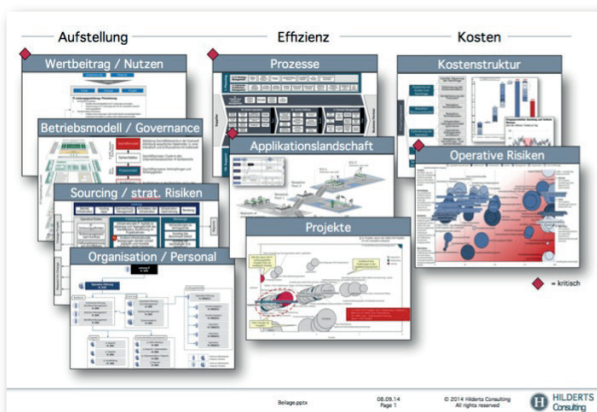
Aufstellung

Effizienz

Kosten

Wertbeitrag / Nutzen

Prozesse

Kostenstruktur

Betriebsmodell / Governance

Applikationslandschaft

Operative Risiken

Sourcing / strat. Risiken

Projekte

Organisation / Personal

= kritisch

Beilage.pptx

08.09.14
Page 1

© 2014 Hilderts Consulting
All rights reserved

HILDERTS
Consulting